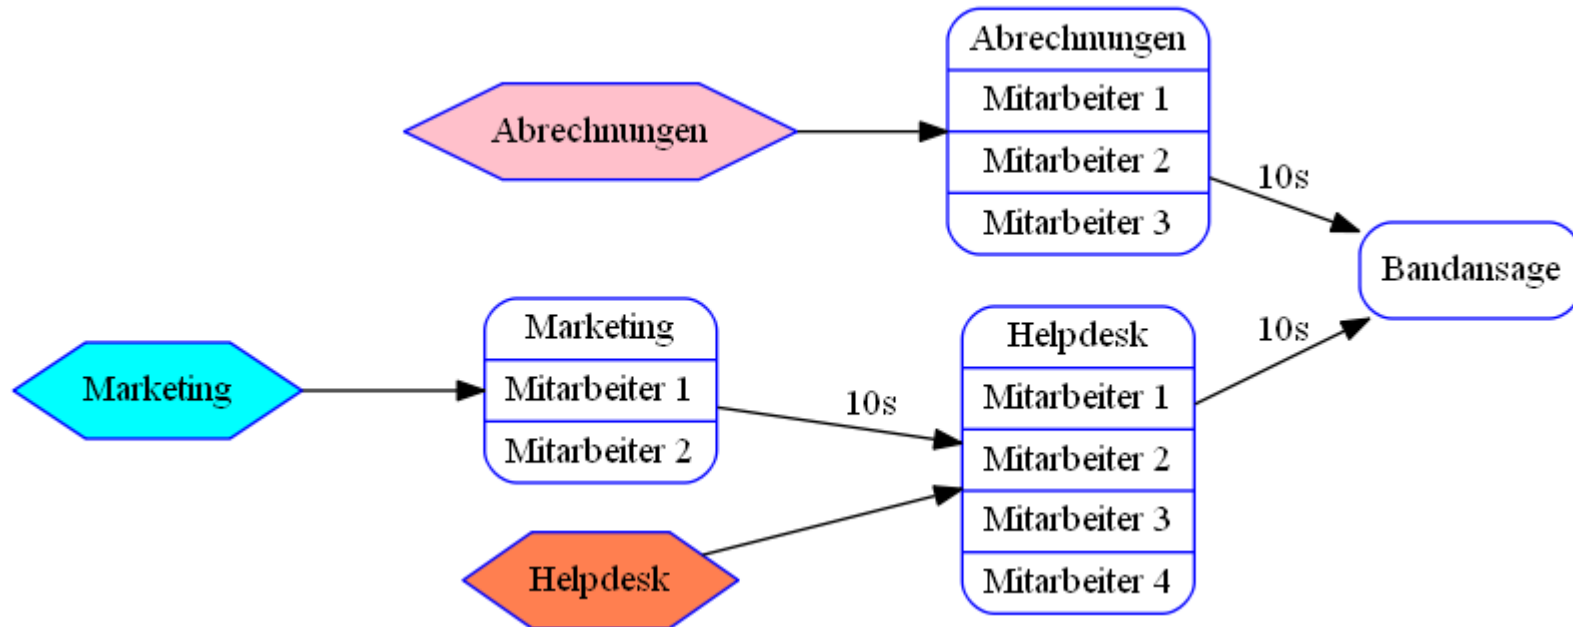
Abrechnungen

Abrechnungen
Mitarbeiter 1
Mitarbeiter 2
Mitarbeiter 3

10s

Bandansage

Marketing

Marketing
Mitarbeiter 1
Mitarbeiter 2

10s

Helpdesk
Mitarbeiter 1
Mitarbeiter 2
Mitarbeiter 3
Mitarbeiter 4

10s

Helpdesk